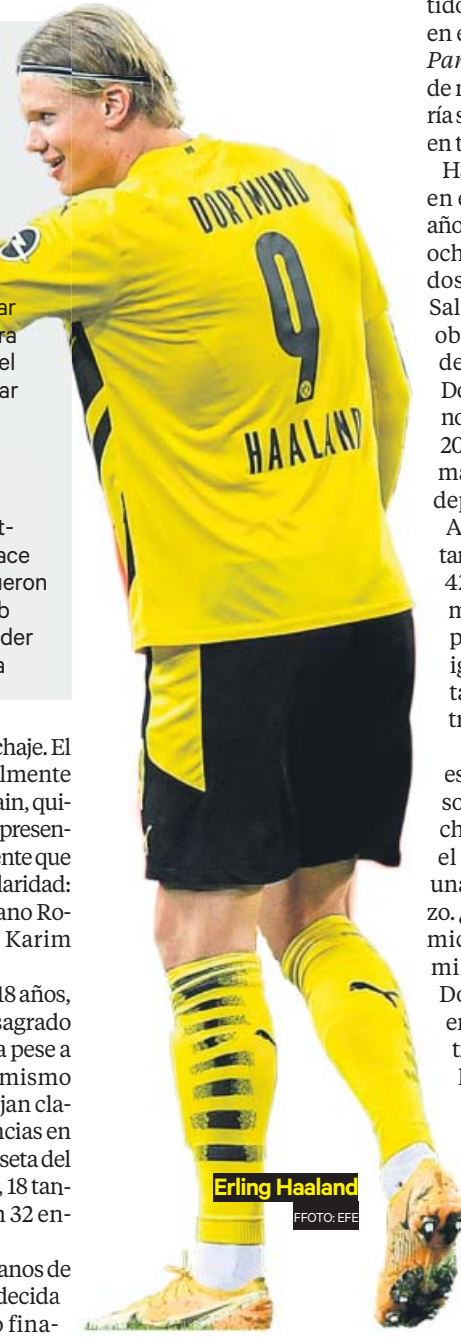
ar
ra
el
ar

t-
ace
ueron
b
der
a

chaje. El
lmente
ain, qui-
presen-
nte que
laridad:
ano Ro-
Karim

18 años,
sagrado
a pese a
mismo
jan cla-
cias en
seta del
, 18 tan-
n 32 en-

anos de
decida
o fina-

DORTMUND
9
HAALAND

Erling Haaland
FFOTO: EFE

tido
en e
Par
de r
ría s
en t
H
en e
año
och
dos
Sal
ob
de
Do
no
20
ma
dej
A
tar
42
m
p
ig
ta
tr

es
so
ch
el
una
zo.
mic
mi
Do
en
t
I